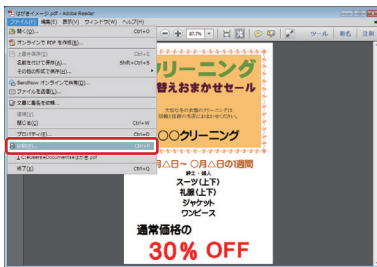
はがきイメージ.pdf - Adobe Reader

ファイル(F) 編集(E) 表示(V) ウィンドウ(W) ヘルプ(H)

開く(O)... Ctrl+O
オンラインで PDF を作成(E)...
上書き保存(S) Ctrl+S
名前を付けて保存(A)... Shift+Ctrl+S
その他の形式で保存(H)...
SendNow オンラインで共有(D)...
ファイルを送信(L)...
文書に署名を依頼...
復帰(V)
閉じる(C) Ctrl+W
プロパティ(E)... Ctrl+D
印刷(P)... Ctrl+P
1 C:¥Users¥...¥Documents¥はがき.pdf
終了(X) Ctrl+Q

87.7% ツール 署名 注釈

クリーニング
替えおまかせセール

〇〇クリーニング

月△日～〇月△日の1週間
紳士・婦人
スーツ(上下)
礼服(上下)
ジャケット
ワンピース

通常価格の
30% OFF